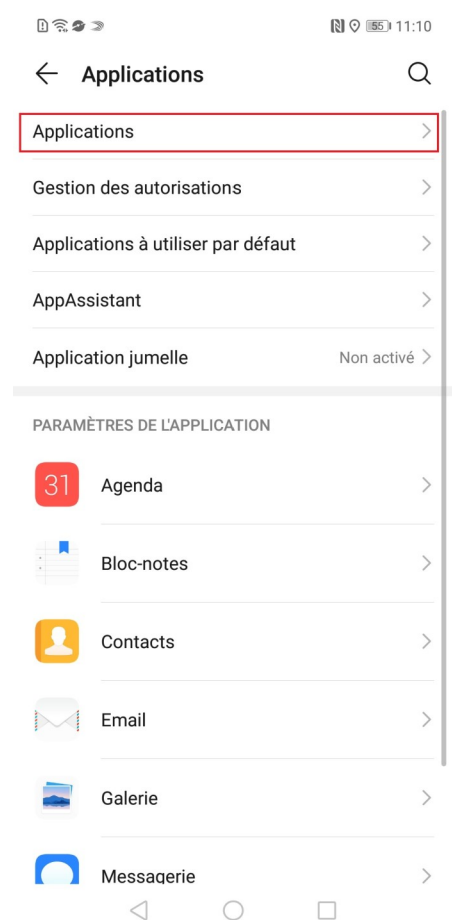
55 11:10

Applications

Applications

Gestion des autorisations

Applications à utiliser par défaut

AppAssistant

Application jumelle Non activé

PARAMÈTRES DE L'APPLICATION

31 Agenda

Bloc-notes

Contacts

Email

Galerie

Messagerie